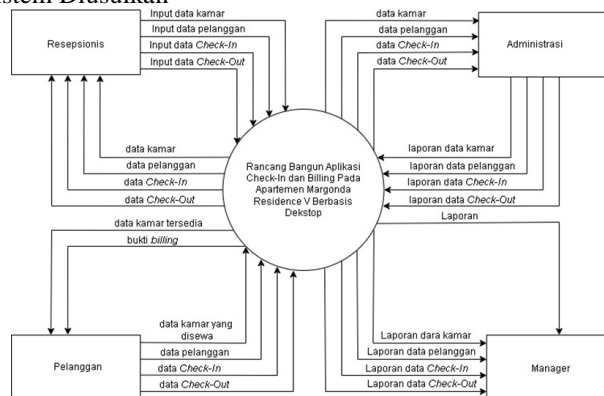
stem Diusulkan

Resepsionis

Input data kamar
Input data pelanggan
Input data *Check-In*
Input data *Check-Out*

data kamar
data pelanggan
data *Check-In*
data *Check-Out*

data kamar
data pelanggan
data *Check-In*
data *Check-Out*

Administrasi

laporan data kamar
laporan data pelanggan
laporan data *Check-In*
laporan data *Check-Out*

Rancang Bangun Aplikasi Check-In dan Billing Pada Apartemen Margonda Residence V Berbasis Dekstop

data kamar tersedia
bukti *billing*

Laporan

data kamar yang disewa
data pelanggan
data *Check-In*
data *Check-Out*

Pelanggan

Laporan dara kamar
Laporan data pelanggan
Laporan data *Check-In*
Laporan data *Check-Out*

Manager